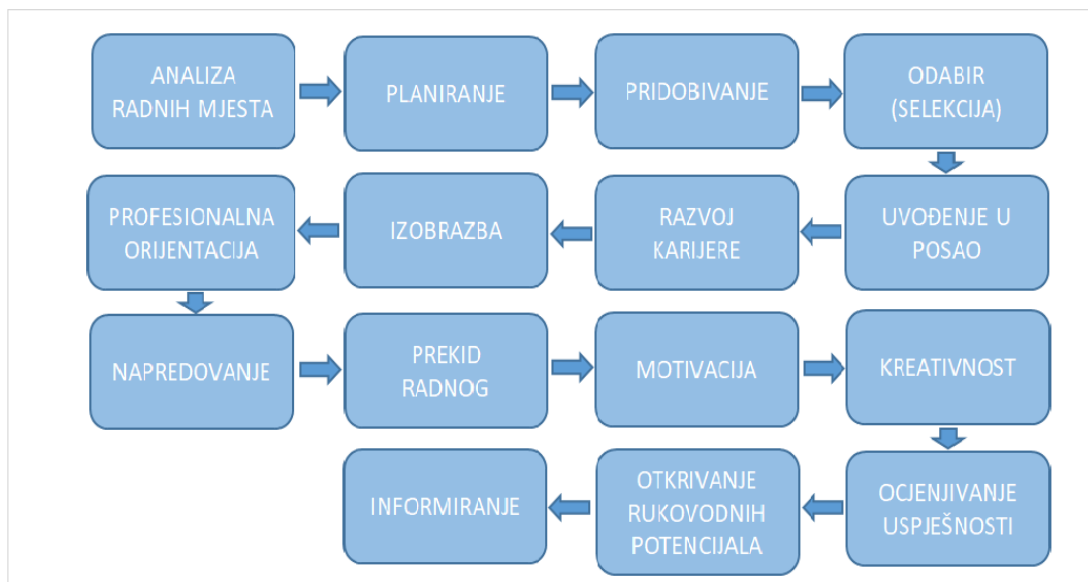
ANALIZA RADNIH MJESTA

PLANIRANJE

PRIDOBIVANJE

ODABIR (SELEKCIJA)

UVOĐENJE U POSAO

RAZVOJ KARIJERE

IZOBRAZBA

PROFESIONALNA ORIJENTACIJA

NAPREDOVANJE

PREKID RADNOG

MOTIVACIJA

KREATIVNOST

OCJENJIVANJE USPJEŠNOSTI

OTKRIVANJE RUKOVODNIH POTENCIJALA

INFORMIRANJE